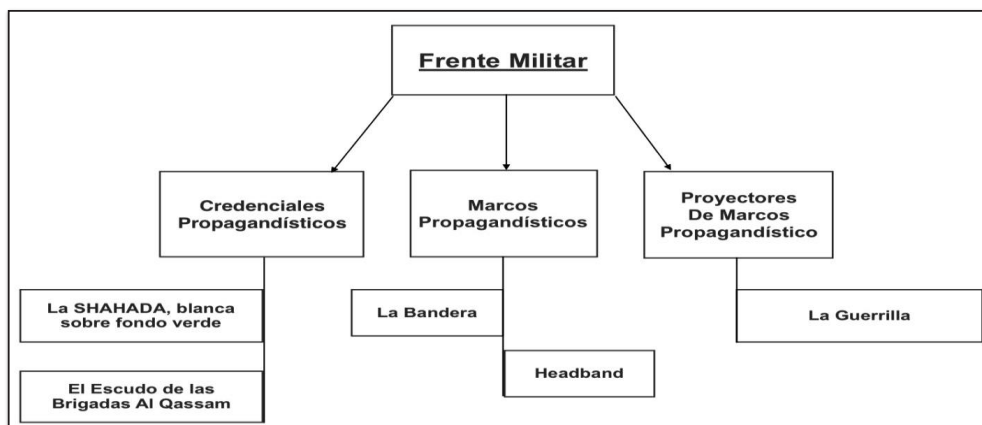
Frente Militar

Credenciales Propagandísticos

La SHAHADA, blanca sobre fondo verde

El Escudo de las Brigadas Al Qassam

Marcos Propagandísticos

La Bandera

Headband

Proyectores De Marcos Propagandístico

La Guerrilla